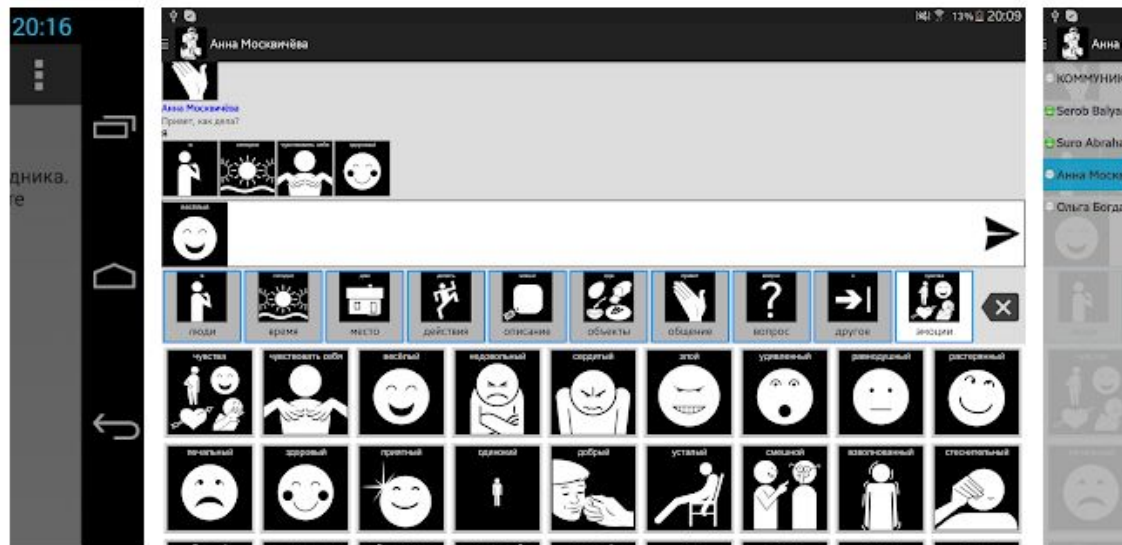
20:16

дника.
те

13% 20:09
Анна Москвичёва

Анна Москвичёва
Привет, как дела?
я

я
сегодня
чувствовать себя
здоровый

весёлый

я
люди
сегодня
время
дом
место
делать
действия
новый
описание
еда
объекты
привет
общение
вопрос
вопрос
и
другое
чувства
эмоции

чувства
чувствовать себя
весёлый
недовольный
сердитый
злой
удивлённый
равнодушный
растерянный

печальный
здоровый
приятный
одинокий
добрый
усталый
смешной
взволнованный
стеснительный

Анна
КОММУНИК
Serob Balya
Suro Abraha
Анна Моск
Ольга Богда